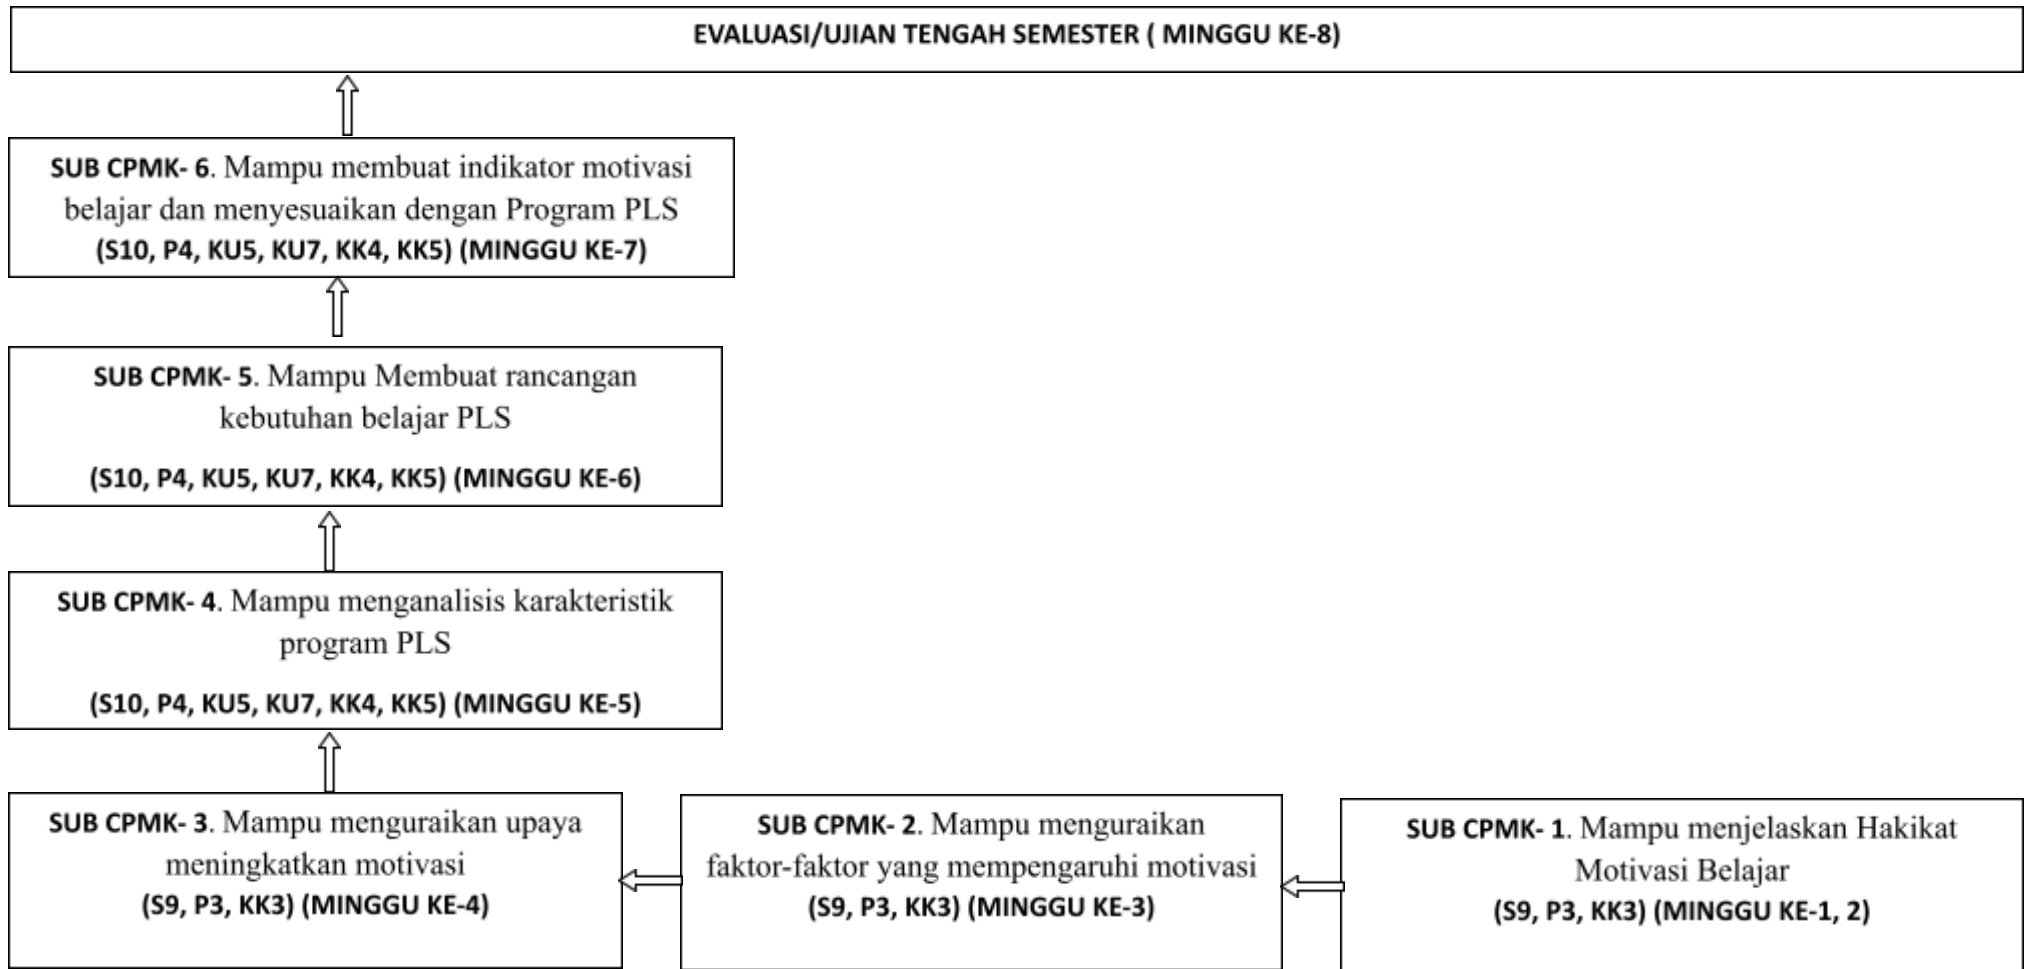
EVALUASI/UJIAN TENGAH SEMESTER ( MINGGU KE-8)

SUB CPMK- 6. Mampu membuat indikator motivasi belajar dan menyesuaikan dengan Program PLS
(S10, P4, KU5, KU7, KK4, KK5) (MINGGU KE-7)

SUB CPMK- 5. Mampu Membuat rancangan kebutuhan belajar PLS

(S10, P4, KU5, KU7, KK4, KK5) (MINGGU KE-6)

SUB CPMK- 4. Mampu menganalisis karakteristik program PLS

(S10, P4, KU5, KU7, KK4, KK5) (MINGGU KE-5)

SUB CPMK- 3. Mampu menguraikan upaya meningkatkan motivasi
(S9, P3, KK3) (MINGGU KE-4)

SUB CPMK- 2. Mampu menguraikan faktor-faktor yang mempengaruhi motivasi
(S9, P3, KK3) (MINGGU KE-3)

SUB CPMK- 1. Mampu menjelaskan Hakikat Motivasi Belajar
(S9, P3, KK3) (MINGGU KE-1, 2)